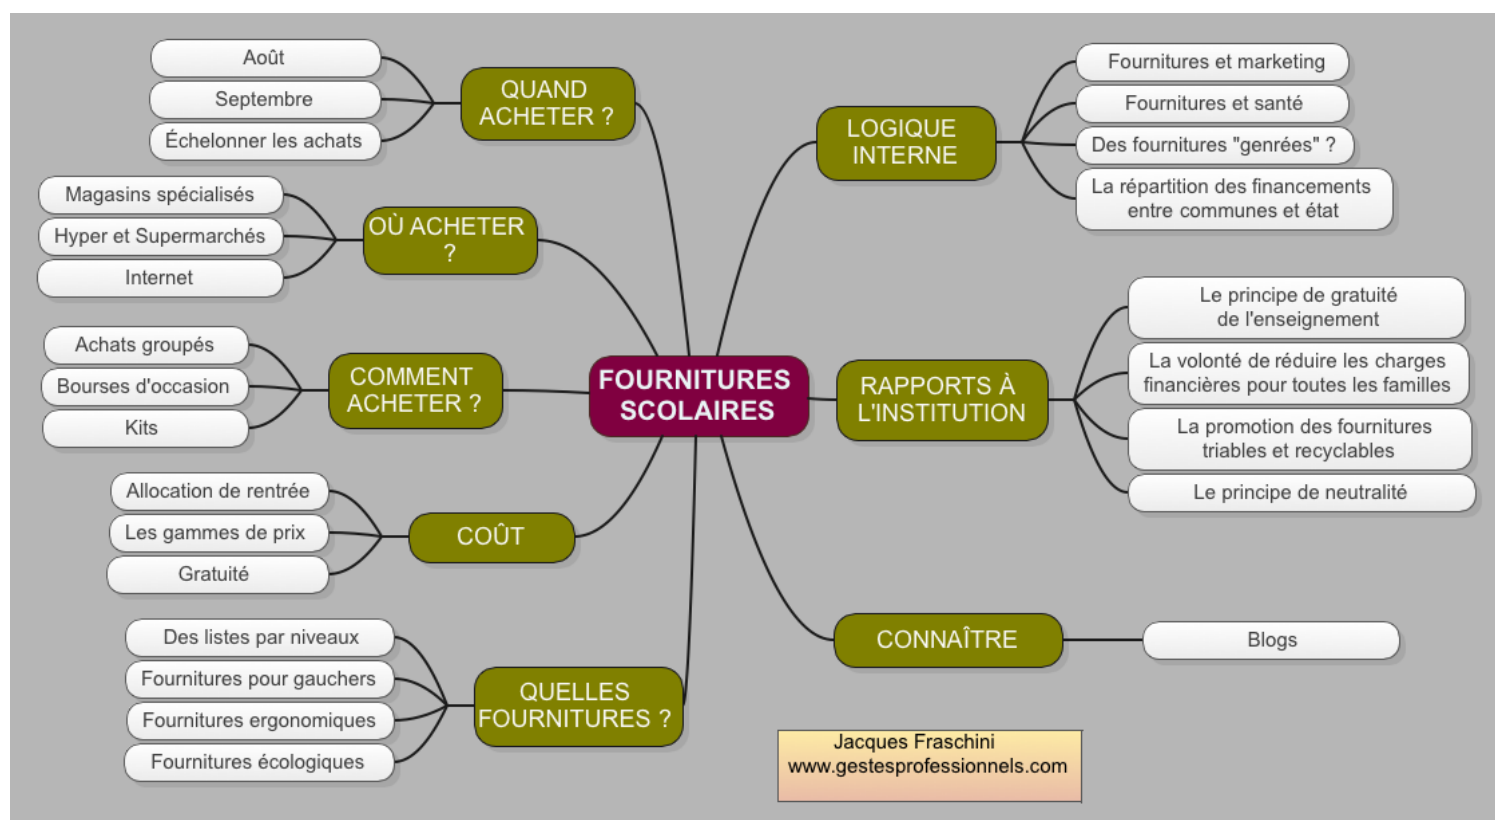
FOURNITURES SCOLAIRES

QUAND ACHETER ?
Août
Septembre
Échelonner les achats

OÙ ACHETER ?
Magasins spécialisés
Hyper et Supermarchés
Internet

COMMENT ACHETER ?
Achats groupés
Bourses d'occasion
Kits

COÛT
Allocation de rentrée
Les gammes de prix
Gratuité

QUELLES FOURNITURES ?
Des listes par niveaux
Fournitures pour gauchers
Fournitures ergonomiques
Fournitures écologiques

LOGIQUE INTERNE
Fournitures et marketing
Fournitures et santé
Des fournitures "genrées" ?
La répartition des financements entre communes et état

RAPPORTS À L'INSTITUTION
Le principe de gratuité de l'enseignement
La volonté de réduire les charges financières pour toutes les familles
La promotion des fournitures triables et recyclables
Le principe de neutralité

CONNAÎTRE
Blogs

Jacques Fraschini
www.gestesprofessionnels.com